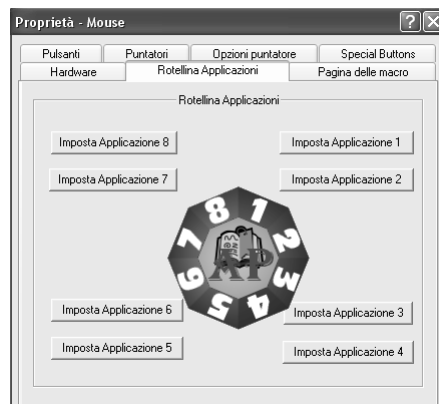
Proprietà - Mouse

?

Pulsanti
Puntatori
Opzioni puntatore
Special Buttons
Hardware
Rotellina Applicazioni
Pagina delle macro

Rotellina Applicazioni

Imposta Applicazione 8
Imposta Applicazione 1
Imposta Applicazione 7
Imposta Applicazione 2

8 1 2 3 4 5 6 7

Imposta Applicazione 6
Imposta Applicazione 3
Imposta Applicazione 5
Imposta Applicazione 4